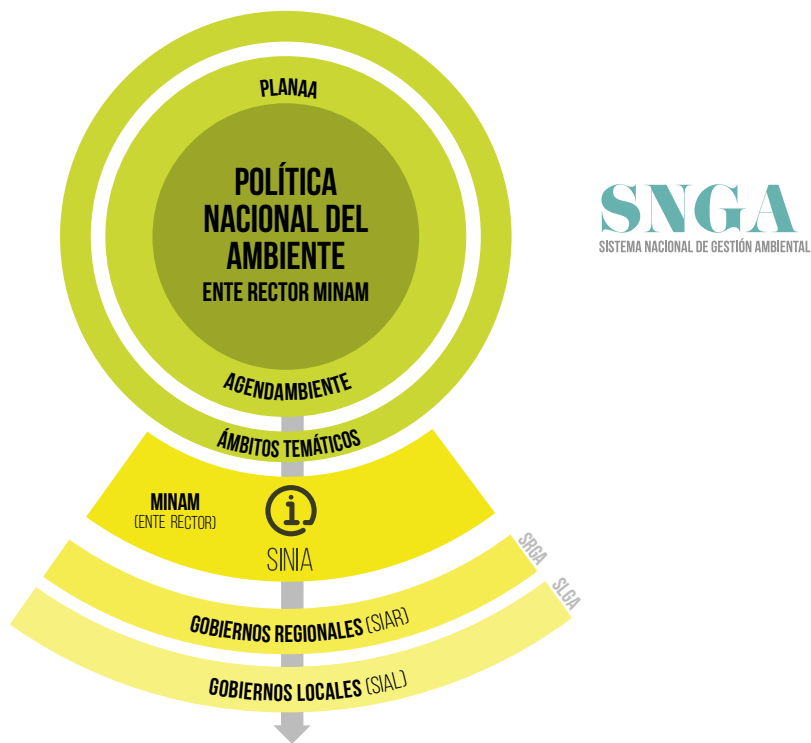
PLANAA

POLÍTICA NACIONAL DEL AMBIENTE
ENTE RECTOR MINAM

AGENDAMBIENTE

ÁMBITOS TEMÁTICOS

MINAM
(ENTE RECTOR)

SINIA

SRGA

SLGA

GOBIERNOS REGIONALES (SIAR)

GOBIERNOS LOCALES (SIAL)

SNGA
SISTEMA NACIONAL DE GESTIÓN AMBIENTAL